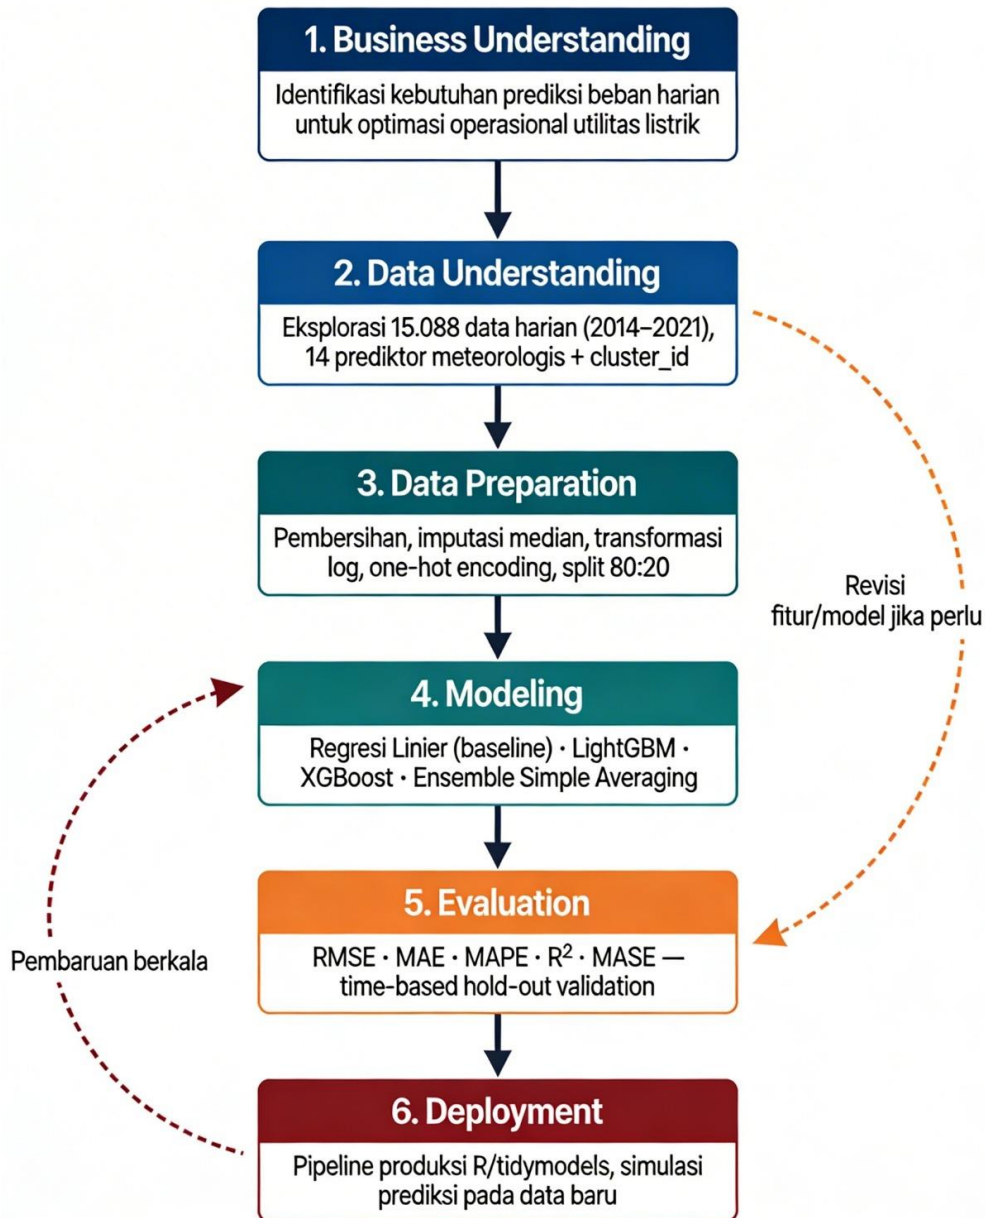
1. Business Understanding

Identifikasi kebutuhan prediksi beban harian untuk optimasi operasional utilitas listrik

2. Data Understanding

Eksplorasi 15.088 data harian (2014–2021), 14 prediktor meteorologis + cluster_id

3. Data Preparation

Pembersihan, imputasi median, transformasi log, one-hot encoding, split 80:20

Revisi fitur/model jika perlu

4. Modeling

Regresi Linier (baseline) · LightGBM · XGBoost · Ensemble Simple Averaging

5. Evaluation

Pembaruan berkala

RMSE · MAE · MAPE · $R^2$ · MASE — time-based hold-out validation

6. Deployment

Pipeline produksi R/tidymodels, simulasi prediksi pada data baru